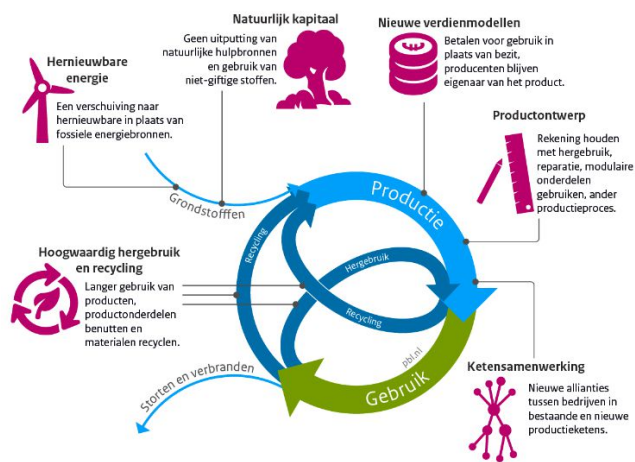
Hernieuwbare energie

Een verschuiving naar hernieuwbare in plaats van fossiele energiebronnen.

Geen uitputting van natuurlijke hulpbronnen en gebruik van niet-giftige stoffen.

Natuurlijk kapitaal

Nieuwe verdienmodellen

Betalen voor gebruik in plaats van bezit, producenten blijven eigenaar van het product.

Productontwerp

Rekening houden met hergebruik, reparatie, modulaire onderdelen gebruiken, ander productieproces.

Grondstofffen

Productie

Recycling

Hergebruik

Recycling

Hoogwaardig hergebruik en recycling

Langer gebruik van producten, productonderdelen benutten en materialen recyclen.

pbl.nl

Storten en verbranden

Gebruik

Ketensamenwerking

Nieuwe allianties tussen bedrijven in bestaande en nieuwe productieketens.